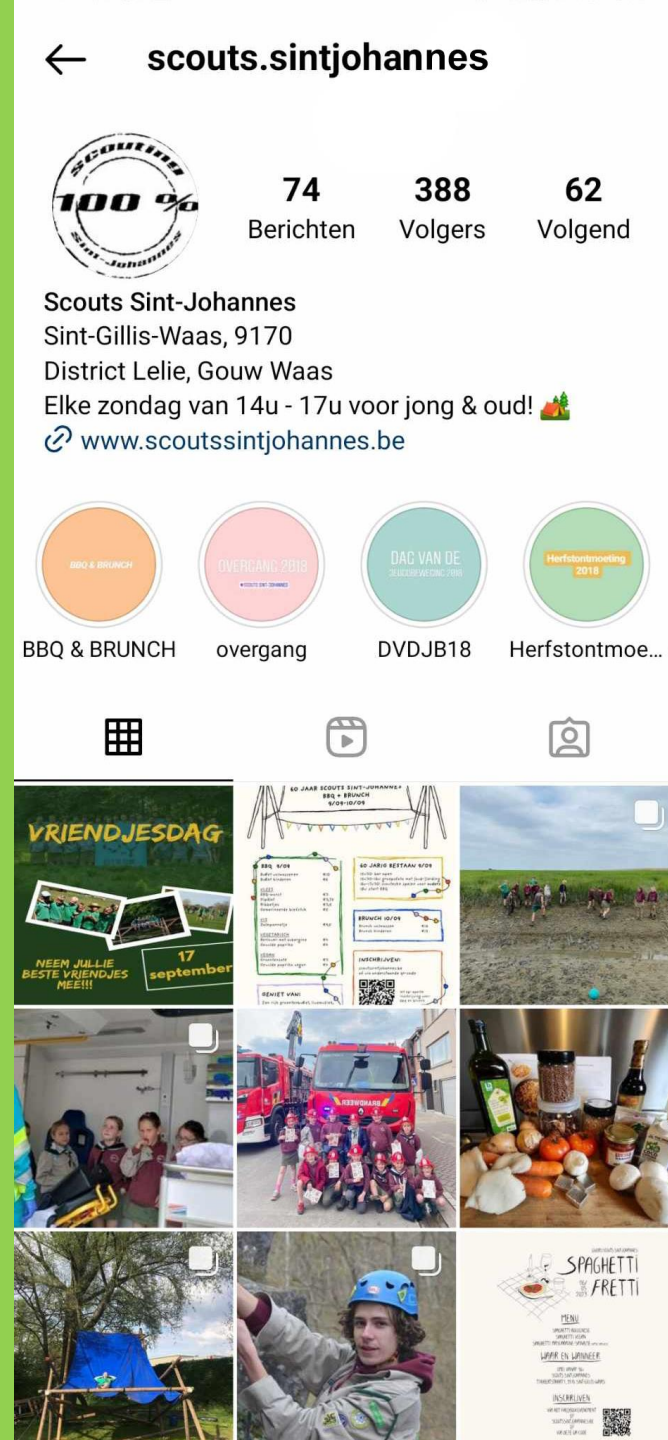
scouts.sintjohannes

Scouting 100 % Sint-Johannes

74 Berichten
388 Volgers
62 Volgend

Scouts Sint-Johannes
Sint-Gillis-Waas, 9170
District Lelie, Gouw Waas
Elke zondag van 14u - 17u voor jong & oud!
www.scoutssintjohannes.be

BBQ & BRUNCH
BBQ & BRUNCH

OVERGANG 2018
overgang

DAG VAN DE JEUGDBEWEGING 2018
DVDJB18

Herfstontmoeting 2018
Herfstontmoe...

VRIENDJESDAG
NEEM JULLIE BESTE VRIENDJES MEE!!!
17 september

60 JAAR SCOUTS SINT-JOHANNES BBQ + BRUNCH 9/09-10/09
BBQ 9/09
60 JARIG BESTAAN 9/09
BRUNCH 10/09
INSCHRIJVEN:
VERGEET NIET!

BRANDWEER

SPAGHETTI FRETTI
MENU
WAAR EN WANNEER
INSCHRIJVEN
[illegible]